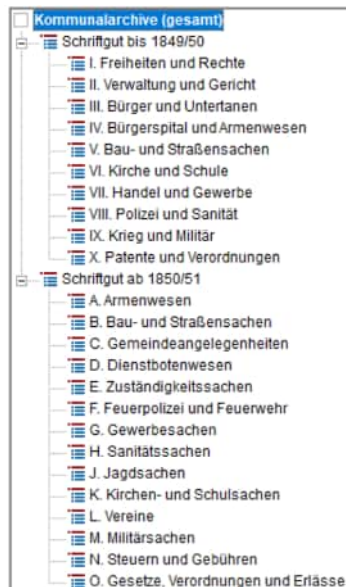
Kommunalarchive (gesamt)
Schriftgut bis 1849/50
I. Freiheiten und Rechte
II. Verwaltung und Gericht
III. Bürger und Untertanen
IV. Bürgerspital und Armenwesen
V. Bau- und Straßensachen
VI. Kirche und Schule
VII. Handel und Gewerbe
VIII. Polizei und Sanität
IX. Krieg und Militär
X. Patente und Verordnungen
Schriftgut ab 1850/51
A. Armenwesen
B. Bau- und Straßensachen
C. Gemeindeangelegenheiten
D. Dienstbotenwesen
E. Zuständigkeitssachen
F. Feuerpolizei und Feuerwehr
G. Gewerbesachen
H. Sanitätssachen
J. Jagdsachen
K. Kirchen- und Schulsachen
L. Vereine
M. Militärsachen
N. Steuern und Gebühren
O. Gesetze, Verordnungen und Erlässe